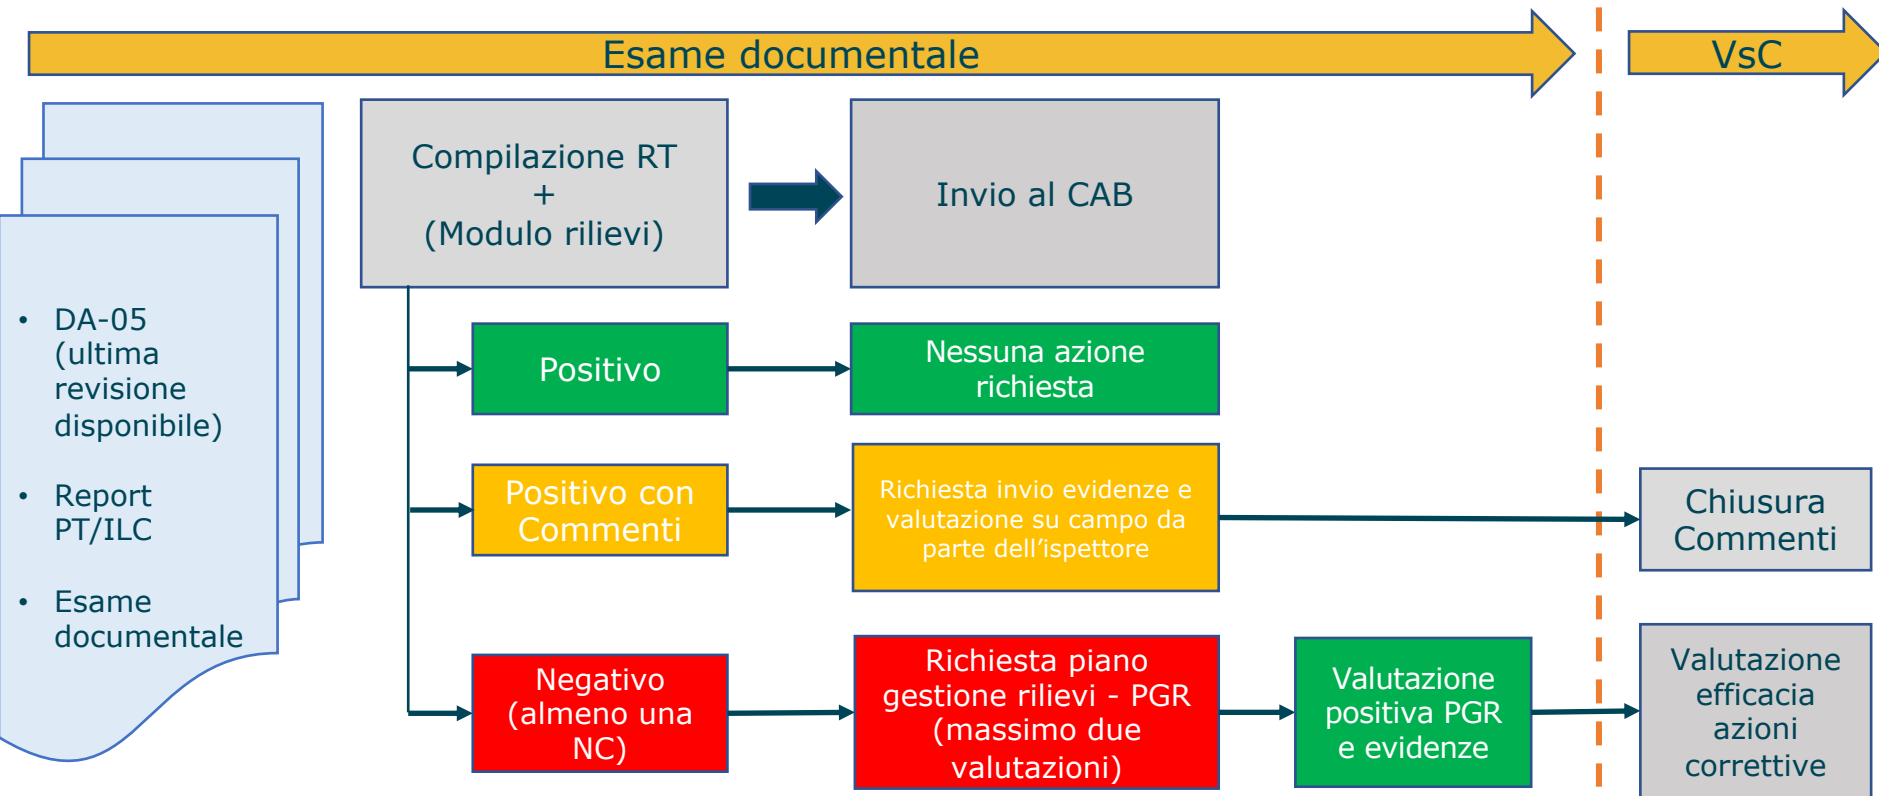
Esame documentale

VsC

• DA-05 (ultima revisione disponibile)

• Report PT/ILC

• Esame documentale

Compilazione RT
+
(Modulo rilievi)

Invio al CAB

Positivo

Nessuna azione richiesta

Positivo con Commenti

Richiesta invio evidenze e valutazione su campo da parte dell'ispettore

Chiusura Commenti

Negativo (almeno una NC)

Richiesta piano gestione rilievi - PGR (massimo due valutazioni)

Valutazione positiva PGR e evidenze

Valutazione efficacia azioni correttive